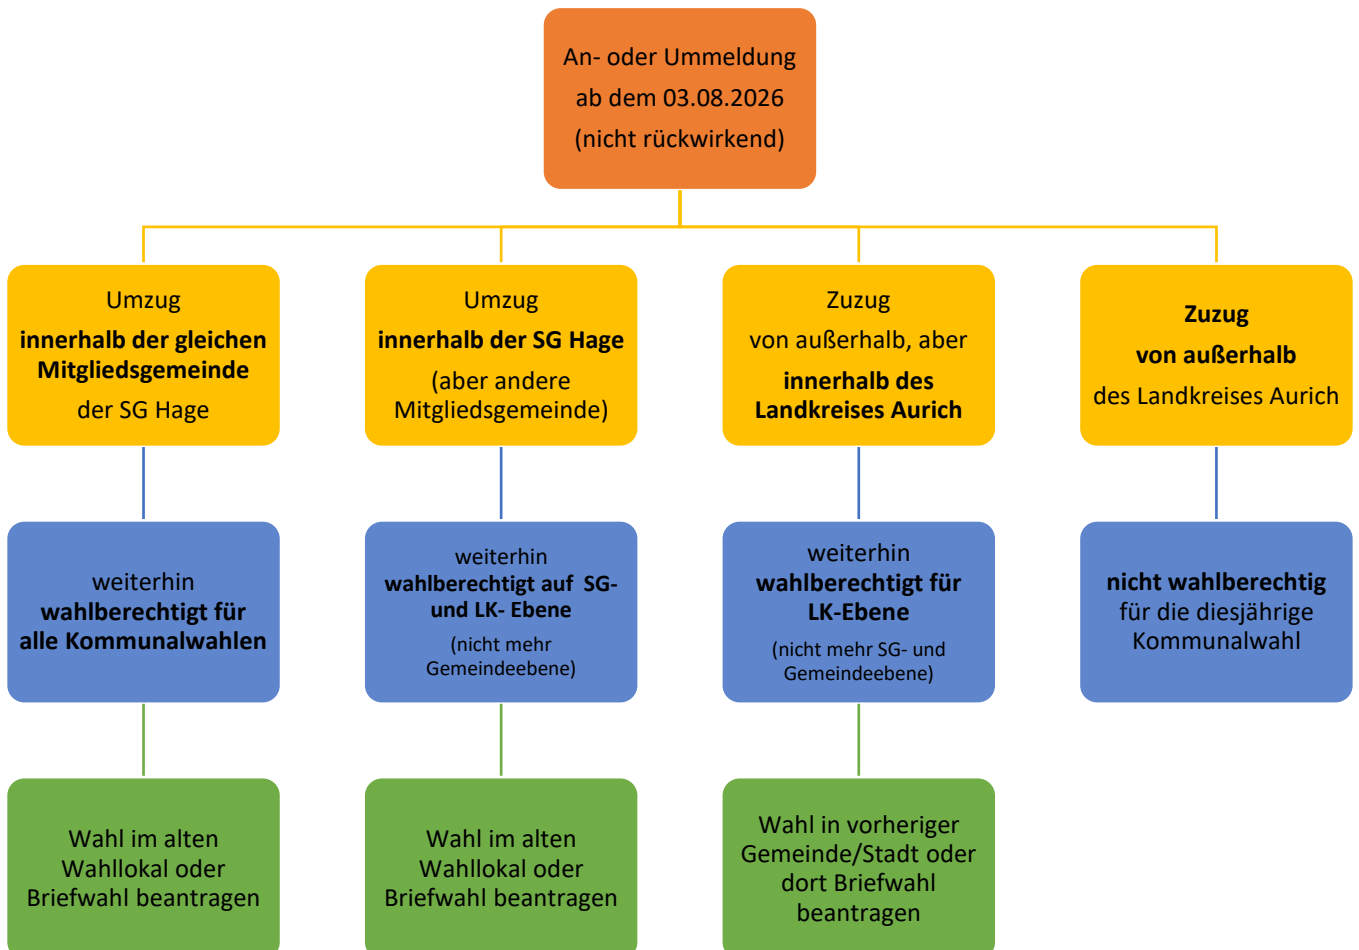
An- oder Ummeldung ab dem 03.08.2026 (nicht rückwirkend)

Umzug **innerhalb der gleichen Mitgliedsgemeinde** der SG Hage

weiterhin **wahlberechtigt für alle Kommunalwahlen**

Wahl im alten Wahllokal oder Briefwahl beantragen

Umzug **innerhalb der SG Hage** (aber andere Mitgliedsgemeinde)

weiterhin **wahlberechtigt auf SG- und LK- Ebene** (nicht mehr Gemeindeebene)

Wahl im alten Wahllokal oder Briefwahl beantragen

Zuzug von außerhalb, aber **innerhalb des Landkreises Aurich**

weiterhin **wahlberechtigt für LK-Ebene** (nicht mehr SG- und Gemeindeebene)

Wahl in vorheriger Gemeinde/Stadt oder dort Briefwahl beantragen

**Zuzug von außerhalb** des Landkreises Aurich

**nicht wahlberechtig** für die diesjährige Kommunalwahl